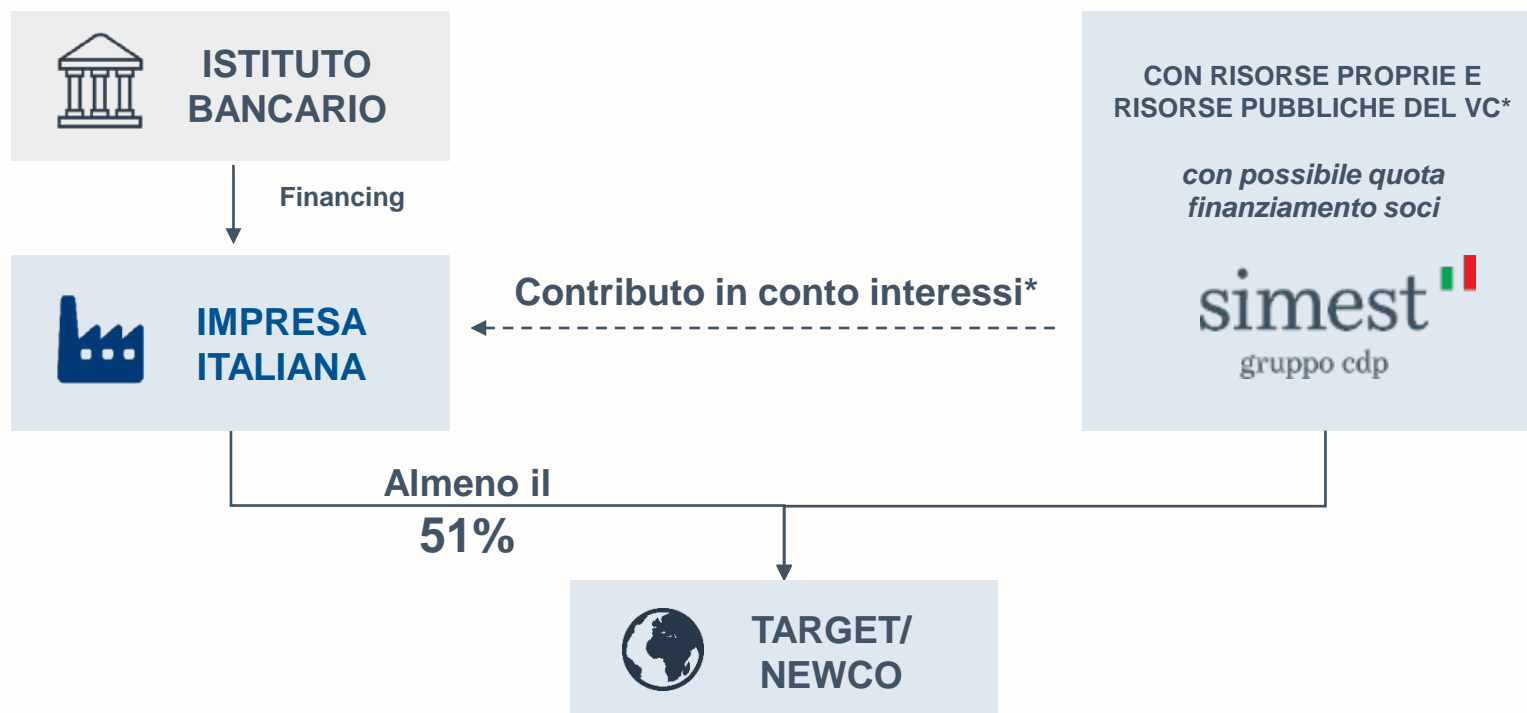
ISTITUTO BANCARIO

Financing

IMPRESA ITALIANA

Contributo in conto interessi*

CON RISORSE PROPRIE E RISORSE PUBBLICHE DEL VC*

con possibile quota finanziamento soci

simest
gruppo cdp

Almeno il
51%

TARGET/ NEWCO